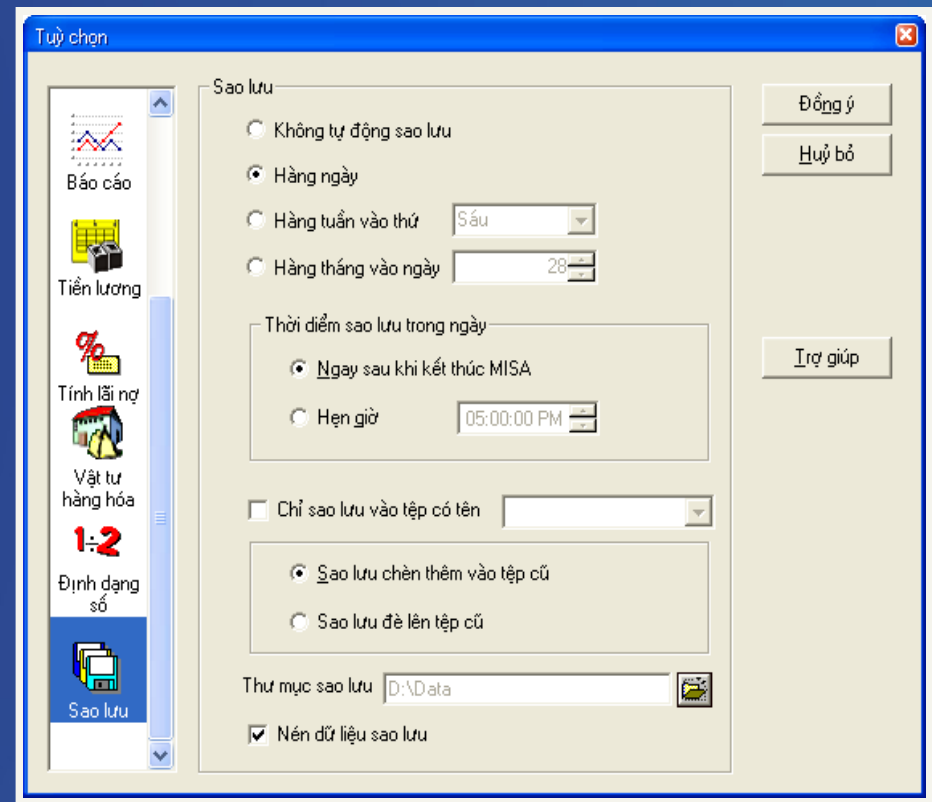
Tuỳ chọn

Báo cáo

Tiền lương

%

Tính lãi nợ

Vật tư hàng hóa

1÷2

Định dạng số

Sao lưu

Sao lưu

Không tự động sao lưu

Hàng ngày

Hàng tuần vào thứ Sáu

Hàng tháng vào ngày 28

Thời điểm sao lưu trong ngày

Ngay sau khi kết thúc MISA

Hẹn giờ 05:00:00 PM

Chỉ sao lưu vào tệp có tên

Sao lưu chèn thêm vào tệp cũ

Sao lưu đè lên tệp cũ

Thư mục sao lưu D:\Data

Nén dữ liệu sao lưu

Đồng ý

Huỷ bỏ

Trợ giúp